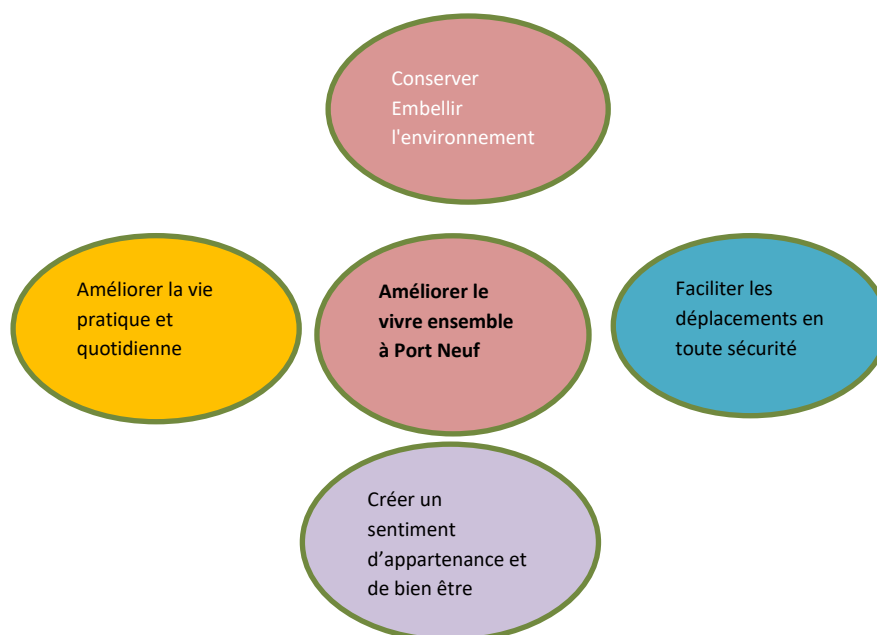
Conserver
Embellir
l'environnement

Améliorer la vie pratique et quotidienne

**Améliorer le vivre ensemble à Port Neuf**

Faciliter les déplacements en toute sécurité

Créer un sentiment d’appartenance et de bien être